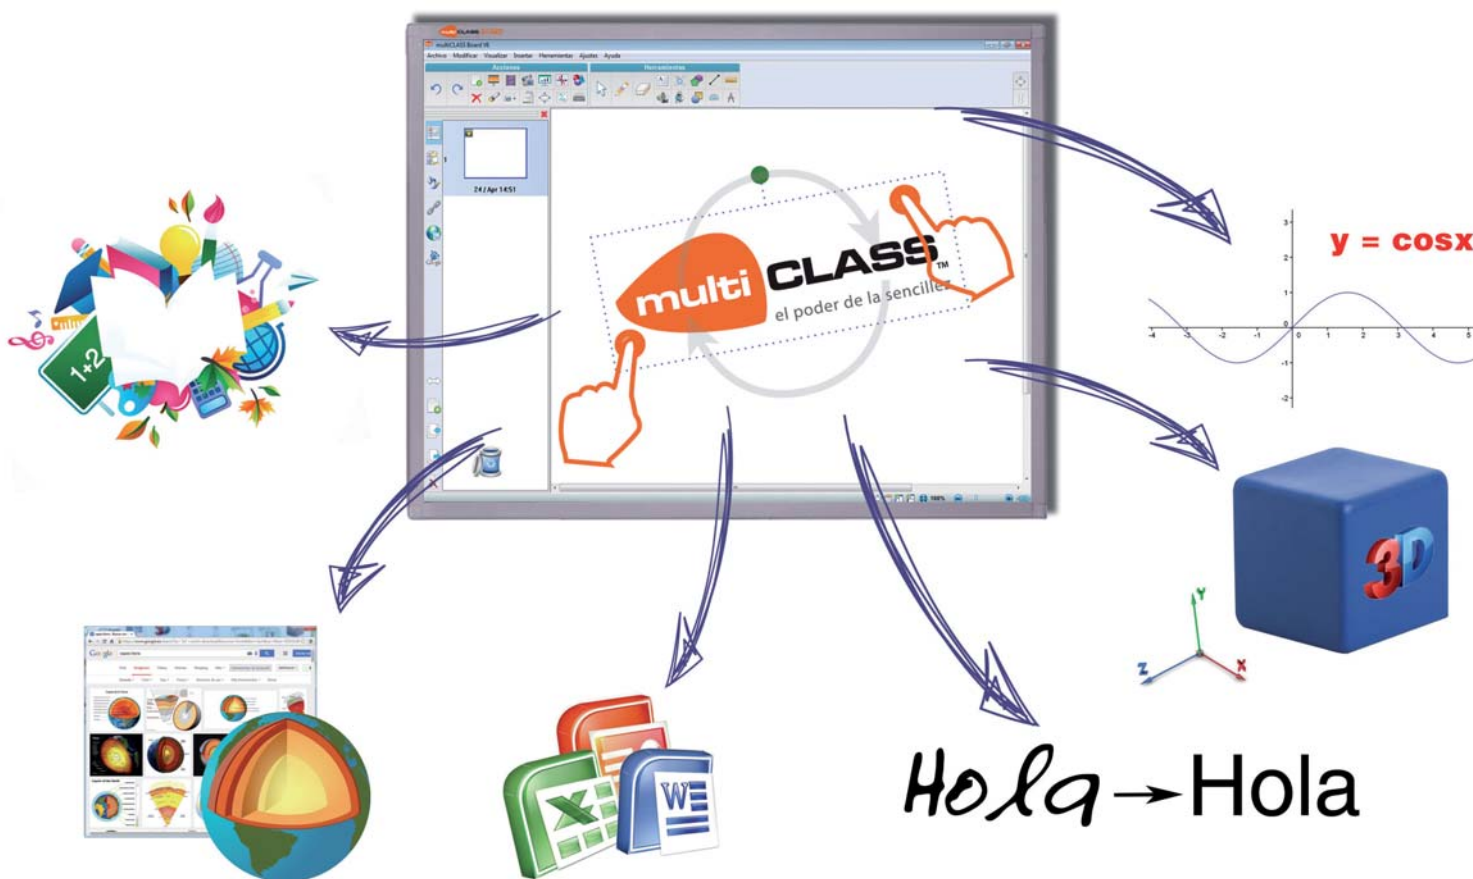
multiCLASS Board V6

Archivo Modificar Visualizar Insertar Herramientas Ajustes Ayuda

Acciones Herramientas

24 / Apr 14:51

multi CLASS™
el poder de la sencillez

y = cosx

1+2

3D

Y
Z
X

Hola → Hola